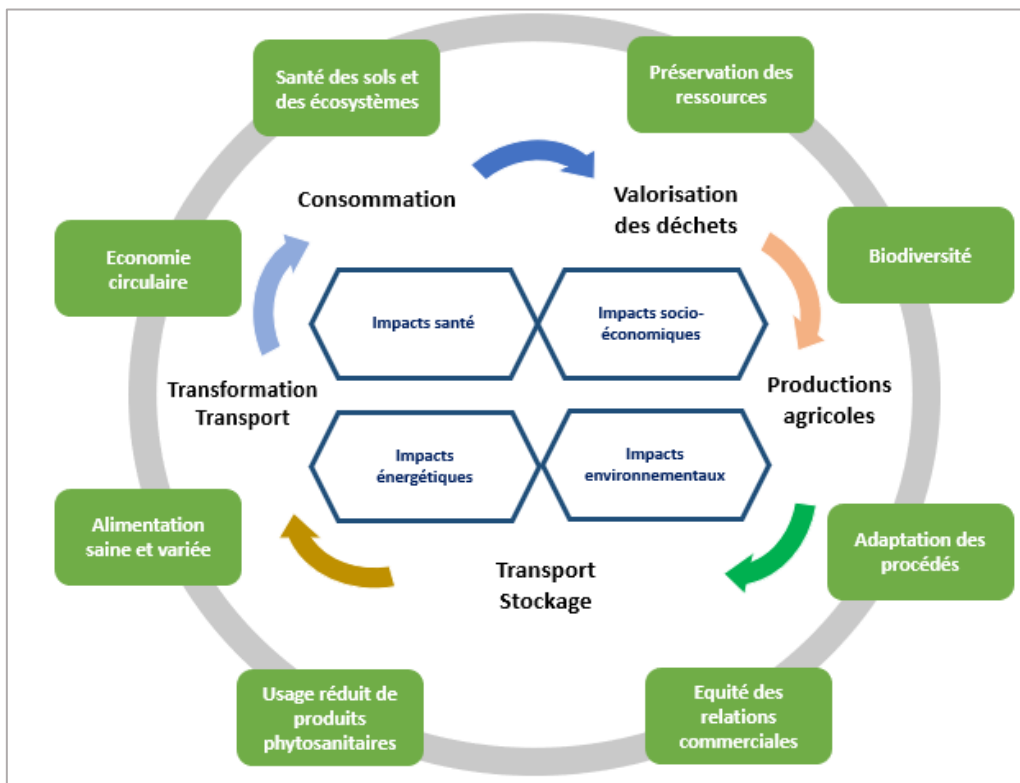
Santé des sols et des écosystèmes

Préservation des ressources

Consommation

Valorisation des déchets

Economie circulaire

Biodiversité

Impacts santé

Impacts socio-économiques

Productions agricoles

Transformation Transport

Impacts énergétiques

Impacts environnementaux

Alimentation saine et variée

Adaptation des procédés

Transport Stockage

Usage réduit de produits phytosanitaires

Equité des relations commerciales